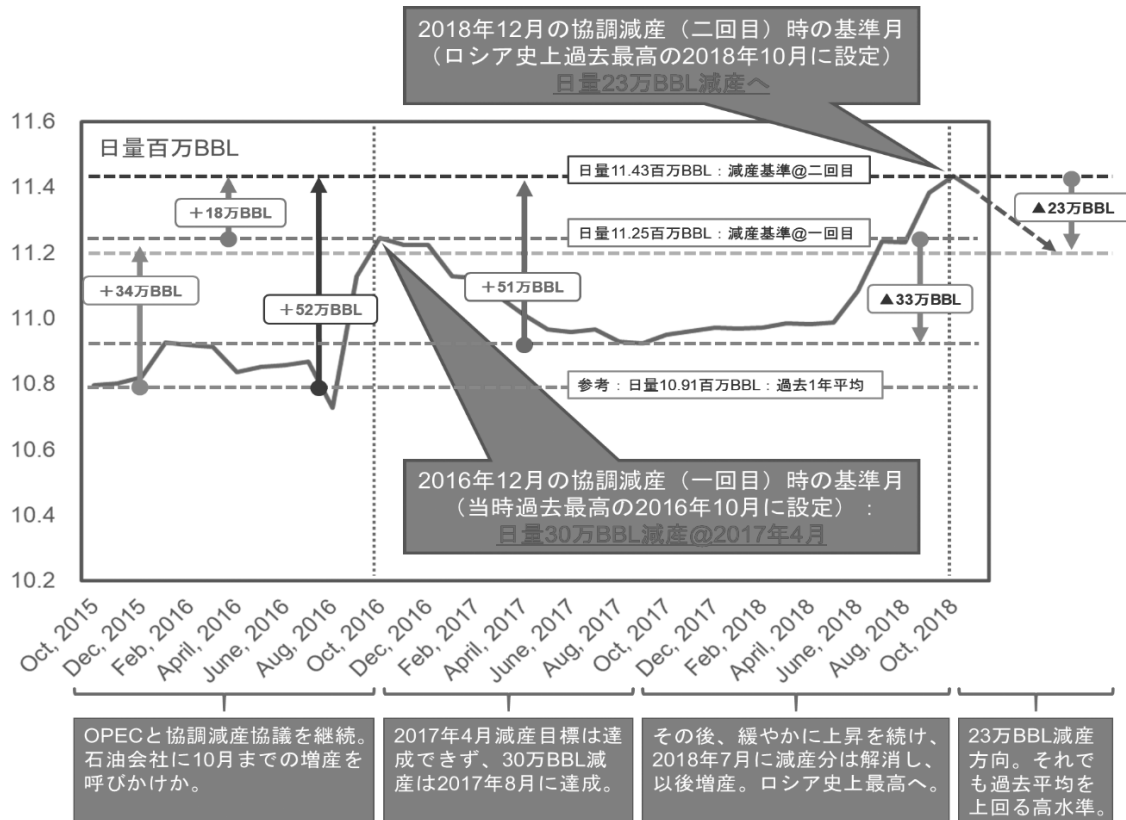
2018年12月の協調減産（二回目）時の基準月
（ロシア史上過去最高の2018年10月に設定）
日量23万BBL減産へ

11.6
日量百万BBL
11.4
11.2
11.0
10.8
10.6
10.4
10.2

日量11.43百万BBL：減産基準@二回目
日量11.25百万BBL：減産基準@一回目
参考：日量10.91百万BBL：過去1年平均

＋18万BBL
＋34万BBL
＋52万BBL
＋51万BBL
▲33万BBL
▲23万BBL

2016年12月の協調減産（一回目）時の基準月
（当時過去最高の2016年10月に設定）：
日量30万BBL減産@2017年4月

Oct, 2015
Dec, 2015
Feb, 2016
April, 2016
June, 2016
Aug, 2016
Oct, 2016
Dec, 2016
Feb, 2017
April, 2017
June, 2017
Aug, 2017
Oct, 2017
Dec, 2017
Feb, 2018
April, 2018
June, 2018
Aug, 2018
Oct, 2018

OPECと協調減産協議を継続。石油会社に10月までの増産を呼びかけか。

2017年4月減産目標は達成できず、30万BBL減産は2017年8月に達成。

その後、緩やかに上昇を続け、2018年7月に減産分は解消し、以後増産。ロシア史上最高へ。

23万BBL減産方向。それでも過去平均を上回る高水準。